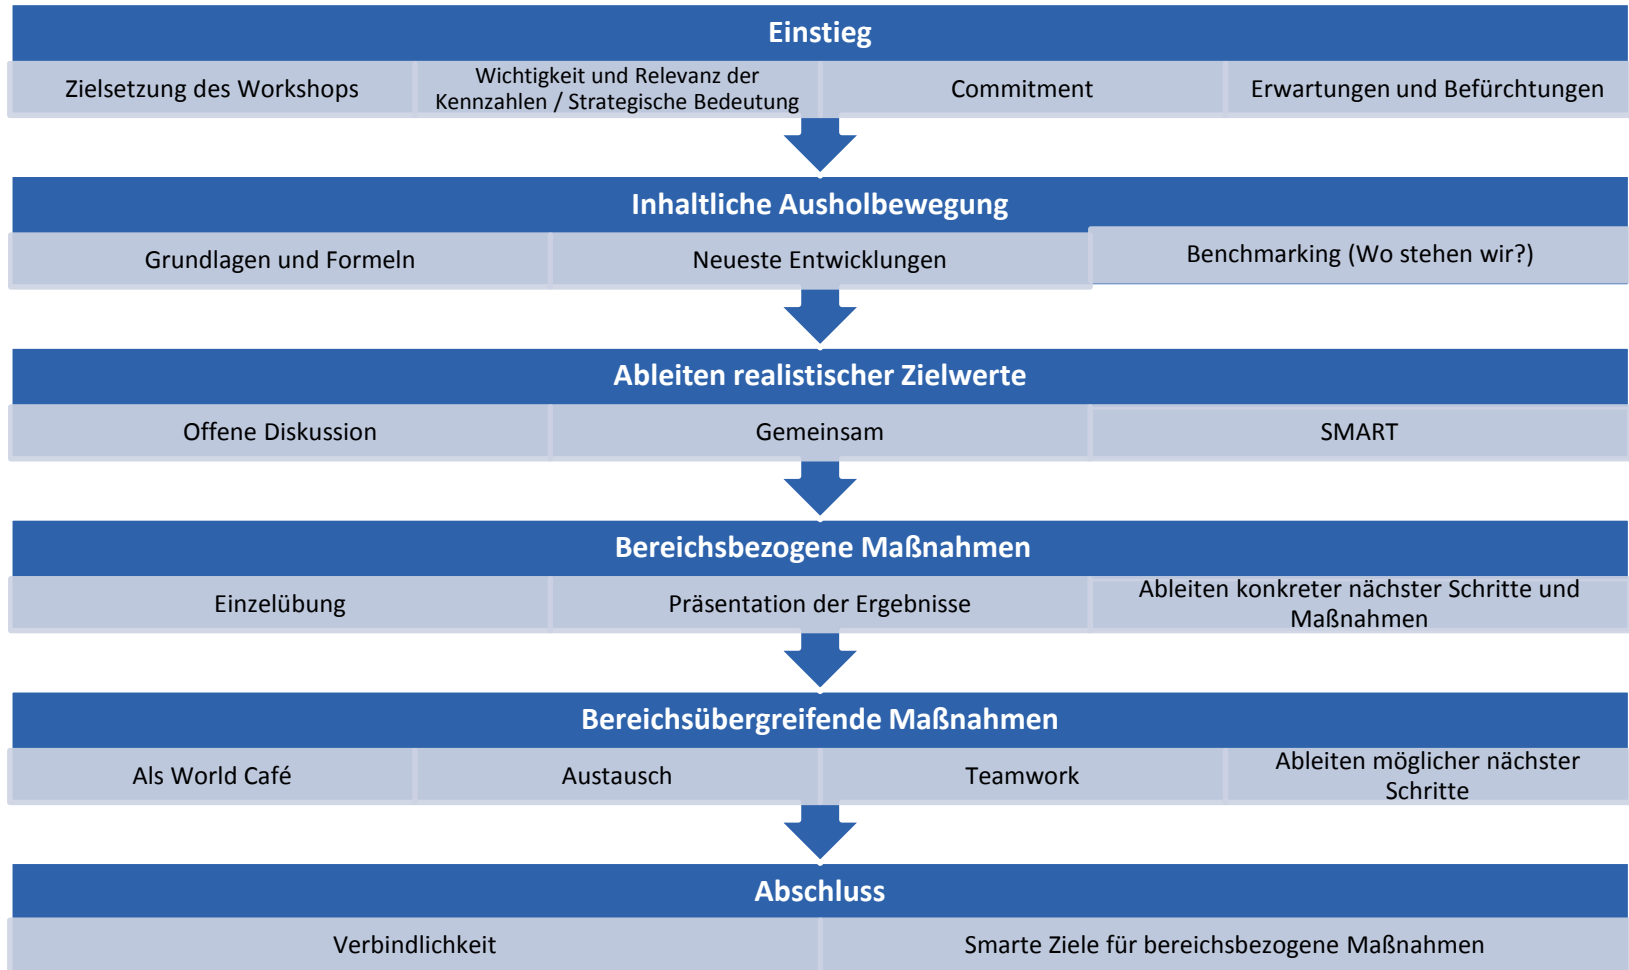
Einstieg

Zielsetzung des Workshops

Wichtigkeit und Relevanz der Kennzahlen / Strategische Bedeutung

Commitment

Erwartungen und Befürchtungen

Inhaltliche Ausholbewegung

Grundlagen und Formeln

Neueste Entwicklungen

Benchmarking (Wo stehen wir?)

Ableiten realistischer Zielwerte

Offene Diskussion

Gemeinsam

SMART

Bereichsbezogene Maßnahmen

Einzelübung

Präsentation der Ergebnisse

Ableiten konkreter nächster Schritte und Maßnahmen

Bereichsübergreifende Maßnahmen

Als World Café

Austausch

Teamwork

Ableiten möglicher nächster Schritte

Abschluss

Verbindlichkeit

Smarte Ziele für bereichsbezogene Maßnahmen